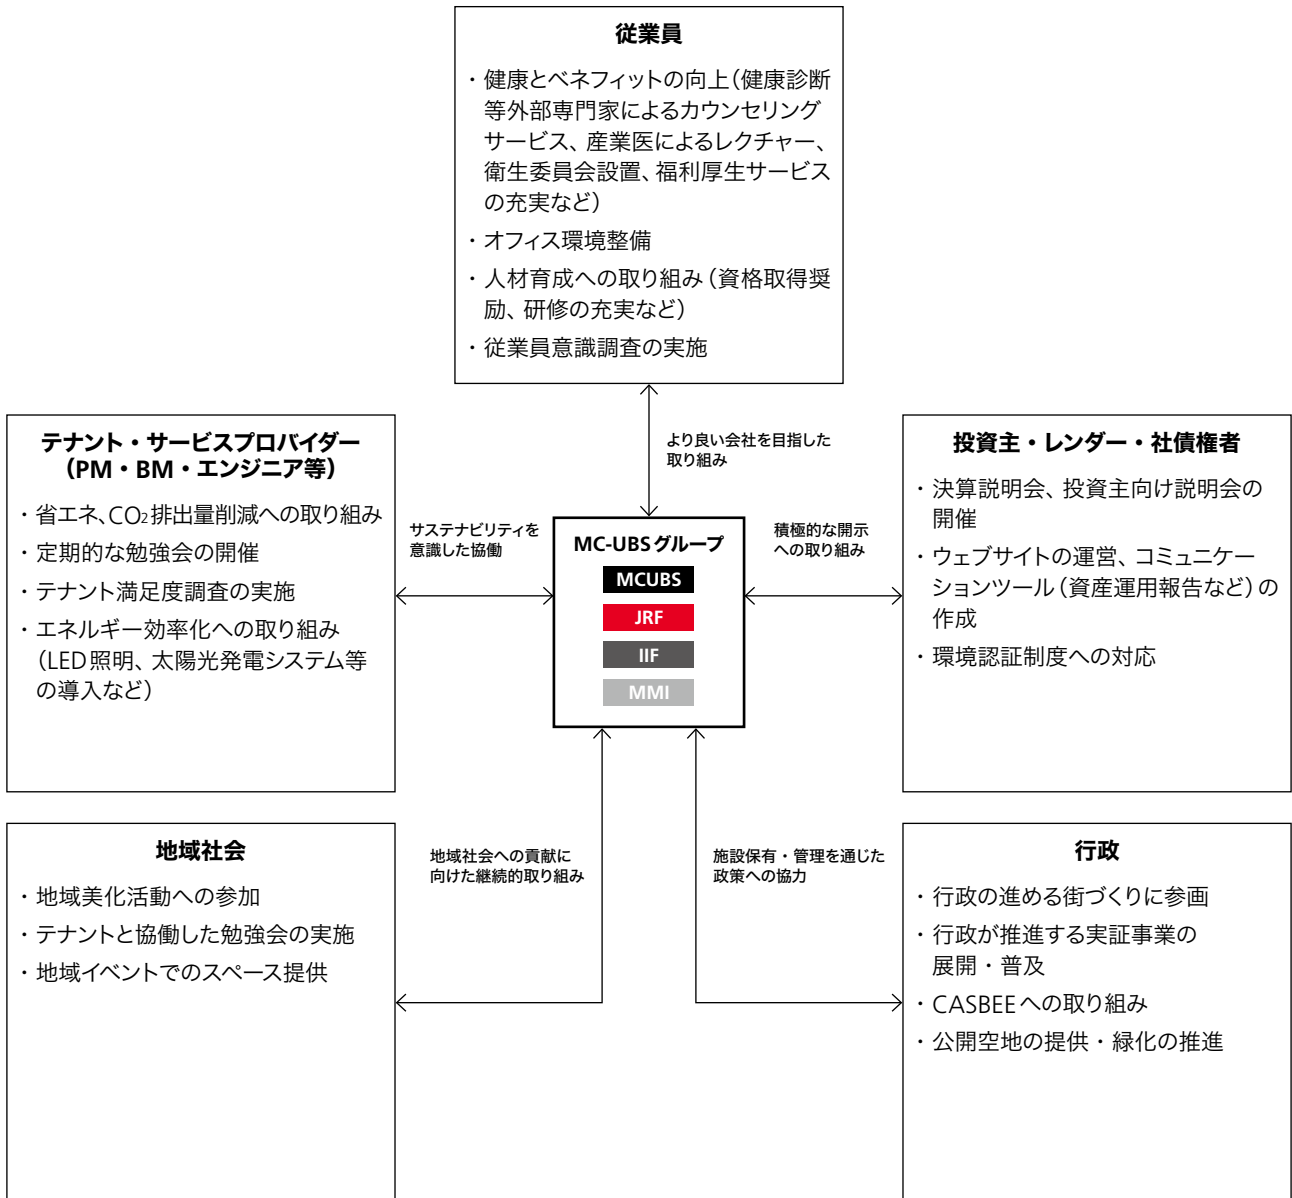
従業員

・健康とベネフィットの向上（健康診断等外部専門家によるカウンセリングサービス、産業医によるレクチャー、衛生委員会設置、福利厚生サービスの充実など）
・オフィス環境整備
・人材育成への取り組み（資格取得奨励、研修の充実など）
・従業員意識調査の実施

より良い会社を目指した取り組み

テナント・サービスプロバイダー（PM・BM・エンジニア等）

・省エネ、$CO_2$排出量削減への取り組み
・定期的な勉強会の開催
・テナント満足度調査の実施
・エネルギー効率化への取り組み（LED照明、太陽光発電システム等の導入など）

サステナビリティを意識した協働

MC-UBSグループ

MCUBS
JRF
IIF
MMI

積極的な開示への取り組み

投資主・レンダー・社債権者

・決算説明会、投資主向け説明会の開催
・ウェブサイトの運営、コミュニケーションツール（資産運用報告など）の作成
・環境認証制度への対応

地域社会

・地域美化活動への参加
・テナントと協働した勉強会の実施
・地域イベントでのスペース提供

地域社会への貢献に向けた継続的取り組み

施設保有・管理を通じた政策への協力

行政

・行政の進める街づくりに参画
・行政が推進する実証事業の展開・普及
・CASBEEへの取り組み
・公開空地の提供・緑化の推進